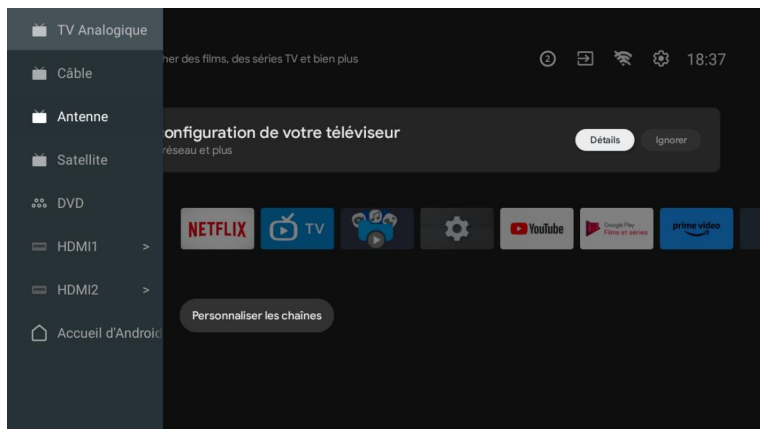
TV Analogique

Câble

Antenne

Satellite

DVD

HDMI1 >

HDMI2 >

Accueil d'Androic

her des films, des séries TV et bien plus

2

18:37

onfiguration de votre téléviseur

réseau et plus

Détails

Ignorer

NETFLIX

TV

YouTube

Google Play Films et séries

prime video

Personnaliser les chaînes